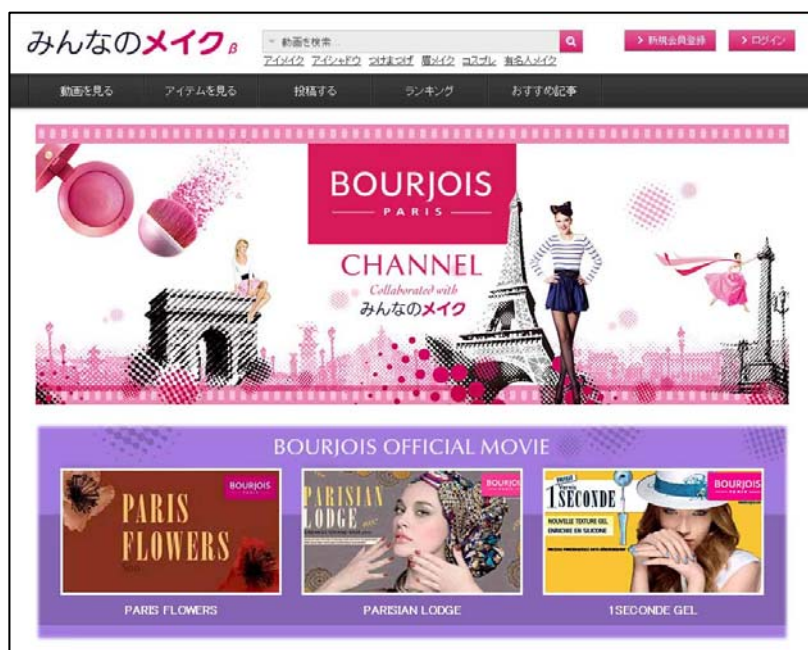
みんなのメイク β

動画を検索

アイメイク アイシャドウ つけまつげ 眉メイク コスプレ 有名人メイク

> 新規会員登録

> ログイン

動画を見る

アイテムを見る

投稿する

ランキング

おすすめ記事

BOURJOIS

PARIS

CHANNEL

Collaborated with

みんなのメイク

BOURJOIS OFFICIAL MOVIE

BOURJOIS PARIS

PARIS FLOWERS

PARISIAN LODGE

BOURJOIS

BOURJOIS PARIS

1 SECONDE

NOUVELLE TEXTURE GEL ENRICHIE EN SILICONE

PARIS FLOWERS

PARISIAN LODGE

1SECONDE GEL